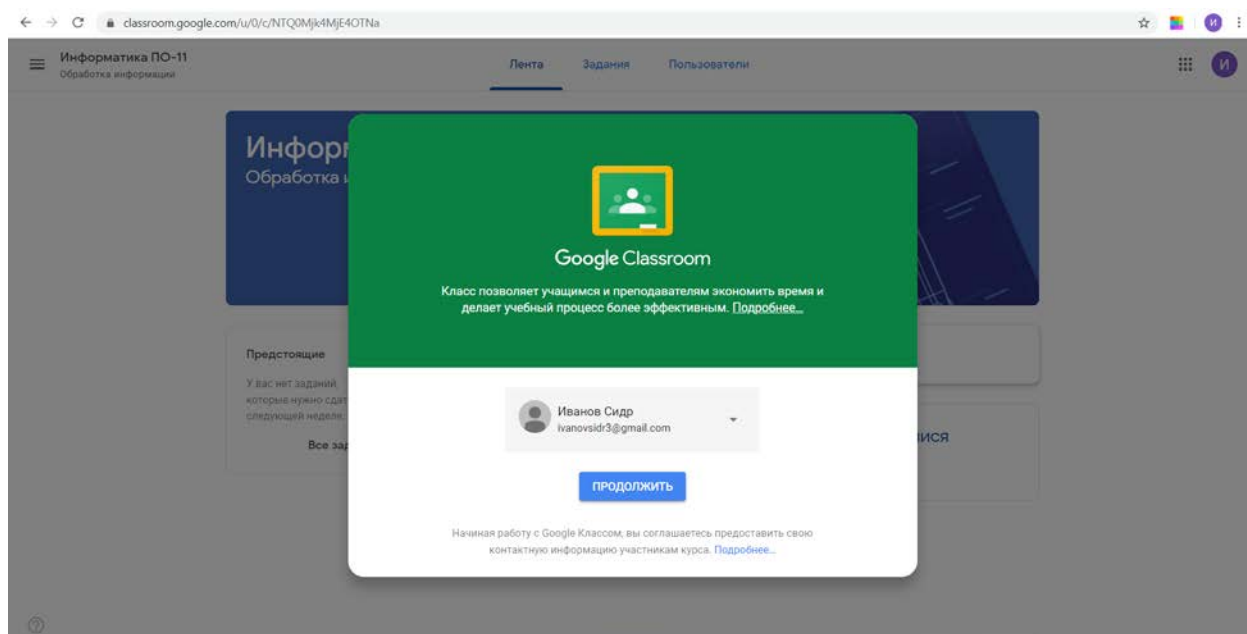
classroom.google.com/u/0/c/NTQ0Mjk4MjE4OTNa

Информатика ПО-11
Обработка информации

Лента Задания Пользователи

И

Инфор
Обработка и

Предстоящие
У вас нет заданий, которые нужно сдат следующей неделе.
Все за

ися

Google Classroom

Класс позволяет учащимся и преподавателям экономить время и делает учебный процесс более эффективным. Подробнее...

Иванов Сидр
ivanovsidr3@gmail.com

ПРОДОЛЖИТЬ

Начиная работу с Google Классом, вы соглашаетесь предоставить свою контактную информацию участникам курса. Подробнее...